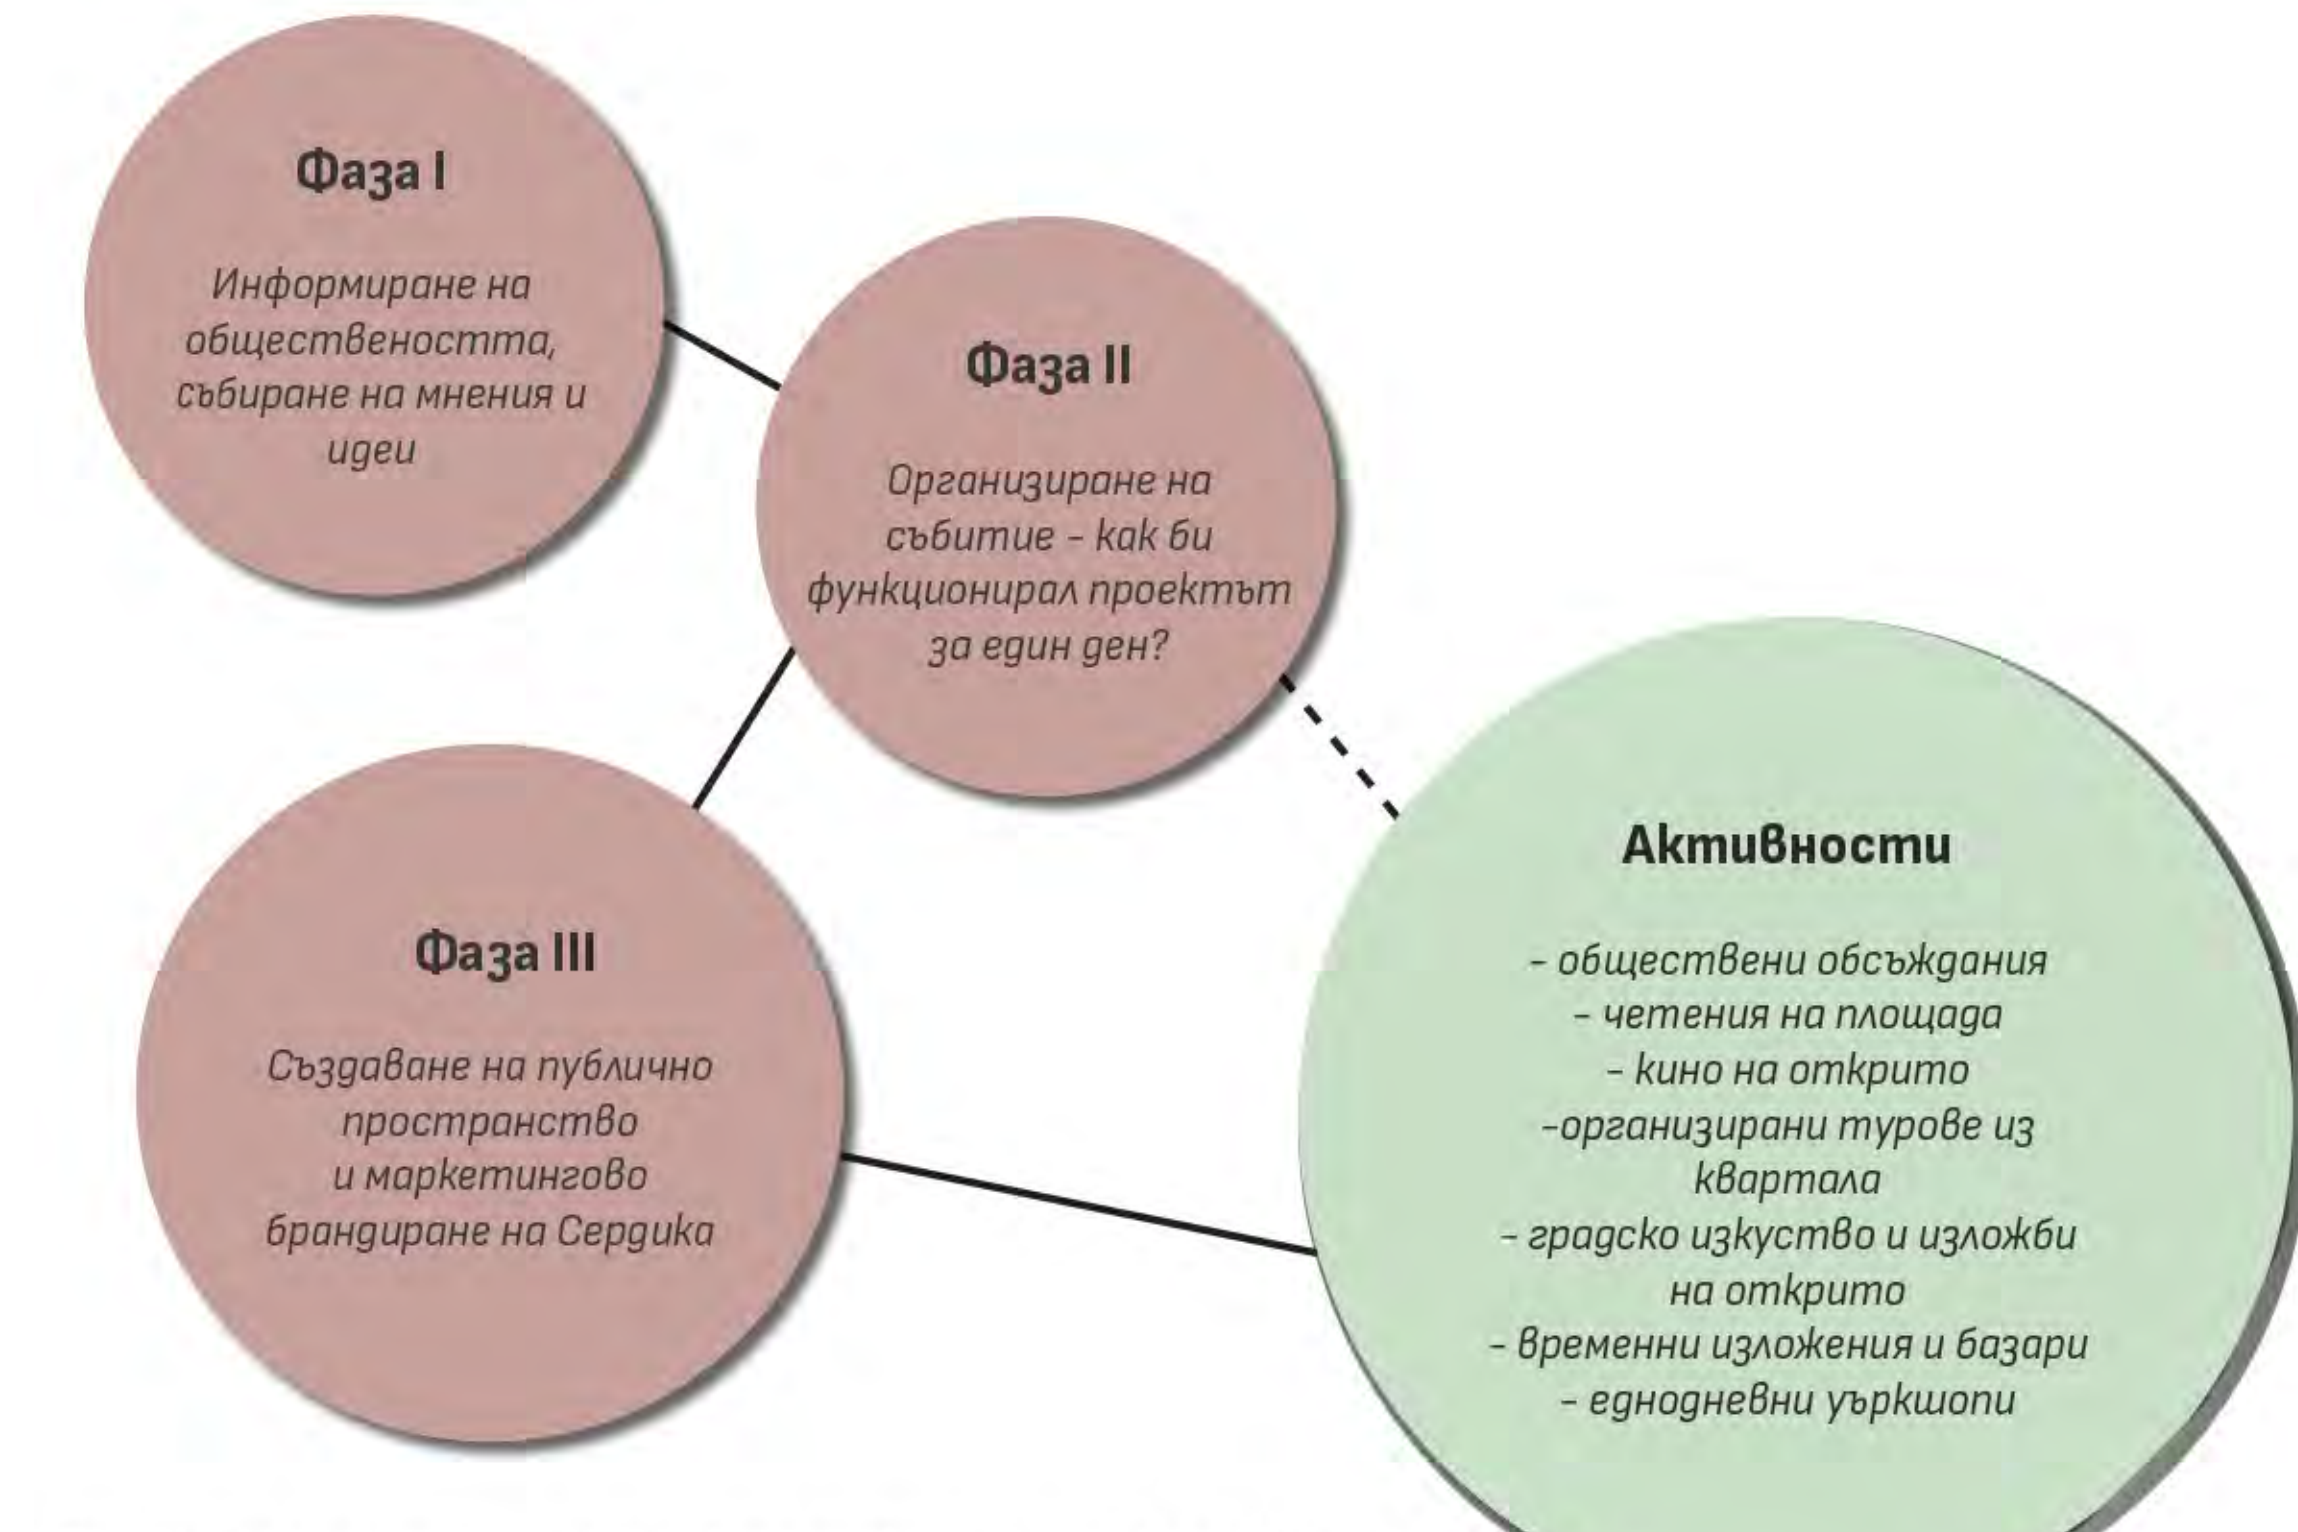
Фаза I

Информиране на обществеността, събиране на мнения и идеи

Фаза II

Организиране на събитие - как би функционирал проектът за един ден?

Фаза III

Създаване на публично пространство и маркетингово брандиране на Сердика

Активности

- обществени обсъждания
- четения на площада
- кино на открито
-организирани турове из квартала
- градско изкуство и изложби на открито
- временни изложения и базари
- еднодневни уъркшопи